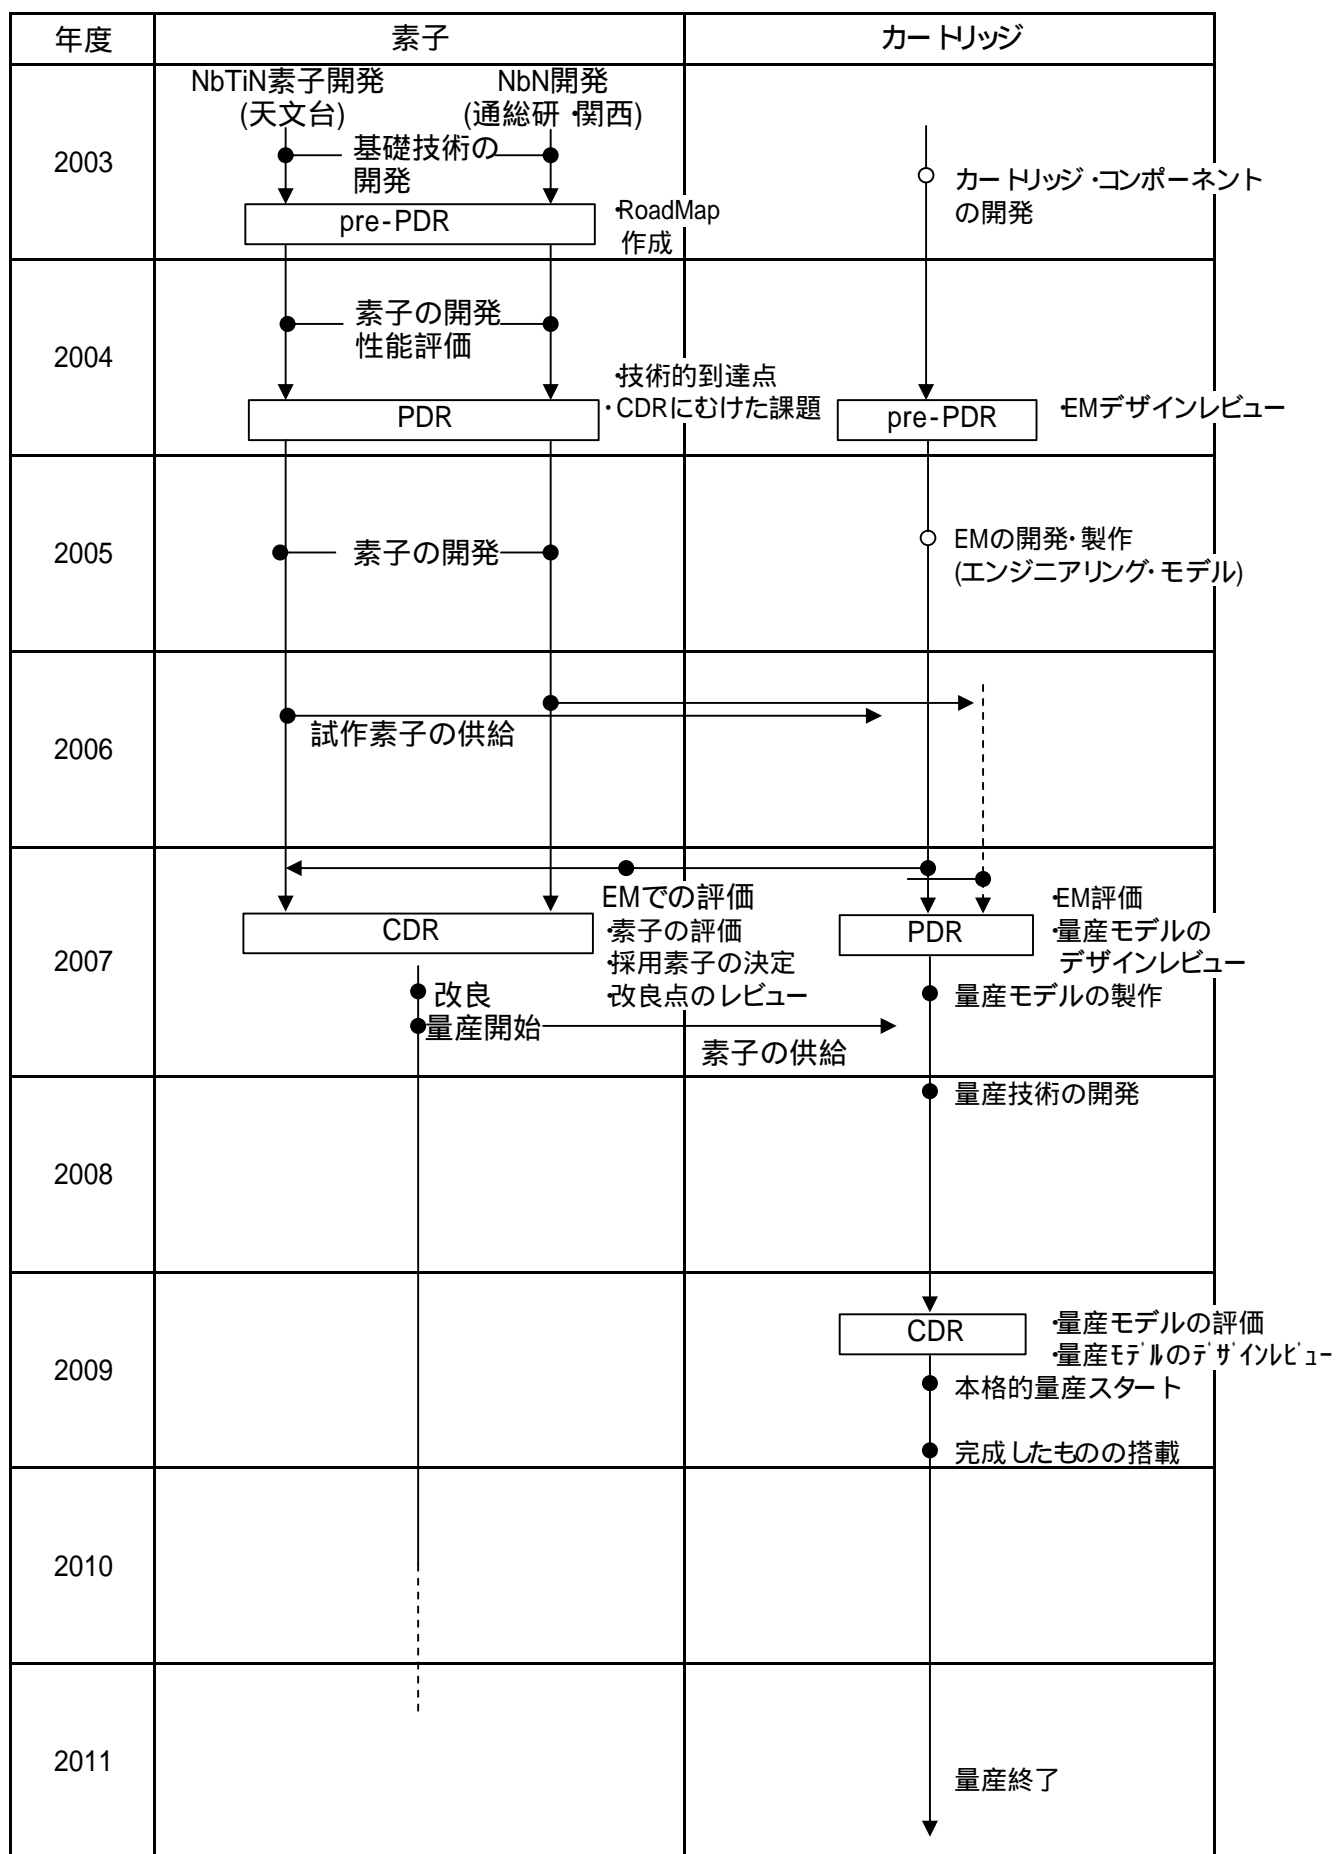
| 年度 | 素子 | カートリッジ |
|---|---|---|
| 2003 | NbTiN素子開発 (天文台) NbN開発 (通総研 関西) 基礎技術の開発 pre-PDR ・RoadMap作成 | カートリッジ・コンポーネントの開発 |
| 2004 | 素子の開発 性能評価 PDR ・技術的到達点 ・CDRにむけた課題 | pre-PDR ・EMデザインレビュー |
| 2005 | 素子の開発 | EMの開発・製作 (エンジニアリング・モデル) |
| 2006 | 試作素子の供給 | |
| 2007 | EMでの評価 CDR ・素子の評価 ・採用素子の決定 ・改良点のレビュー 改良 量産開始 素子の供給 | PDR ・EM評価 ・量産モデルのデザインレビュー 量産モデルの製作 |
| 2008 | | 量産技術の開発 |
| 2009 | | CDR ・量産モデルの評価 ・量産ﾓﾃﾞﾙのﾃﾞｻﾞｲﾝﾚﾋﾞｭｰ 本格的量産スタート 完成したものの搭載 |
| 2010 | | |
| 2011 | | 量産終了 |